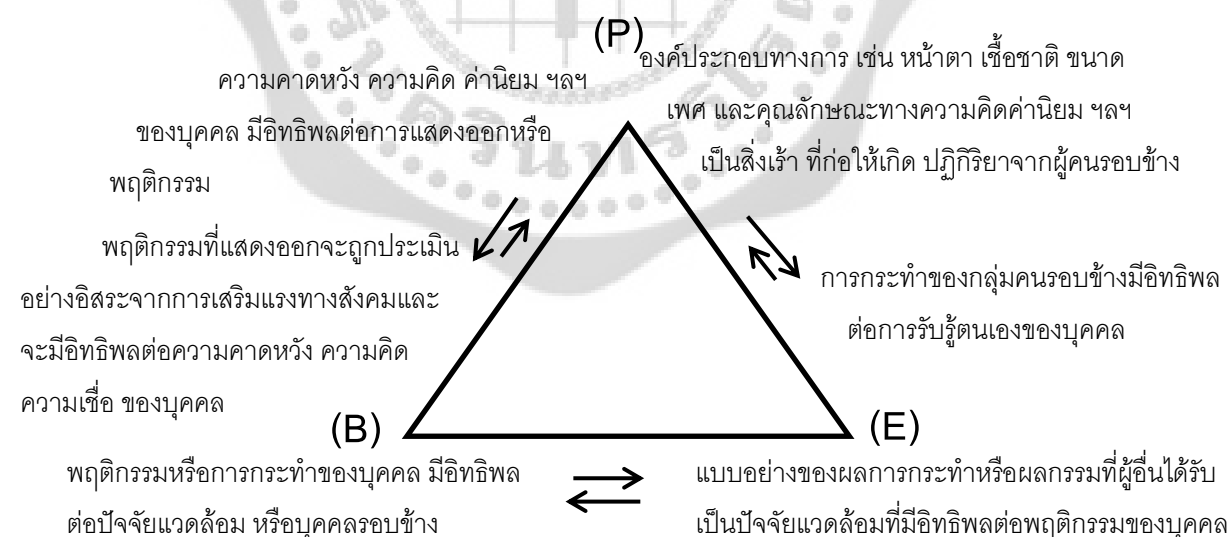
(P)

ความคาดหวัง ความคิด ค่านิยม ฯลฯ ของบุคคล มีอิทธิพลต่อการแสดงออกหรือพฤติกรรม

องค์ประกอบทางการ เช่น หน้าตา เชื้อชาติ ขนาด เพศ และคุณลักษณะทางความคิดค่านิยม ฯลฯ เป็นสิ่งเร้า ที่ก่อให้เกิด ปฏิกิริยาจากผู้คนรอบข้าง

พฤติกรรมที่แสดงออกจะถูกประเมินอย่างอิสระจากการเสริมแรงทางสังคมและจะมีอิทธิพลต่อความคาดหวัง ความคิด ความเชื่อ ของบุคคล

การกระทำของกลุ่มคนรอบข้างมีอิทธิพลต่อการรับรู้ตนเองของบุคคล

(B)

(E)

พฤติกรรมหรือการกระทำของบุคคล มีอิทธิพลต่อปัจจัยแวดล้อม หรือบุคคลรอบข้าง

แบบอย่างของผลการกระทำหรือผลกรรมที่ผู้อื่นได้รับเป็นปัจจัยแวดล้อมที่มีอิทธิพลต่อพฤติกรรมของบุคคล